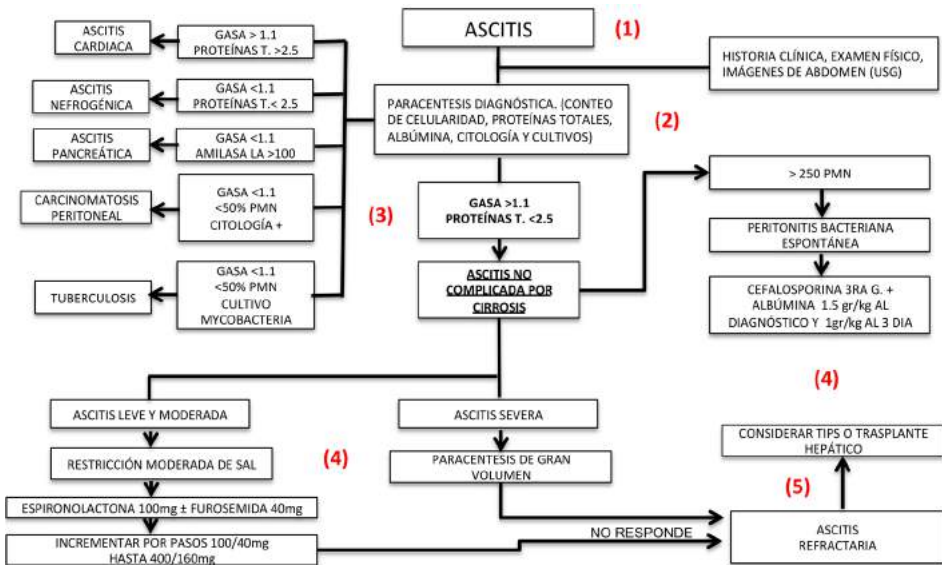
ASCITIS (1)

HISTORIA CLÍNICA, EXAMEN FÍSICO, IMÁGENES DE ABDOMEN (USG)

PARACENTESIS DIAGNÓSTICA. (CONTEO DE CELULARIDAD, PROTEÍNAS TOTALES, ALBÚMINA, CITOLOGÍA Y CULTIVOS) (2)

ASCITIS CARDIACA

GASA > 1.1 PROTEÍNAS T. >2.5

ASCITIS NEFROGÉNICA

GASA <1.1 PROTEÍNAS T.< 2.5

ASCITIS PANCREÁTICA

GASA <1.1 AMILASA LA >100

CARCINOMATOSIS PERITONEAL

GASA <1.1 <50% PMN CITOLOGÍA +

(3)

TUBERCULOSIS

GASA <1.1 <50% PMN CULTIVO MYCOBACTERIA

GASA >1.1 PROTEÍNAS T. <2.5

ASCITIS NO COMPLICADA POR CIRROSIS

> 250 PMN

PERITONITIS BACTERIANA ESPONTÁNEA

CEFALOSPORINA 3RA G. + ALBÚMINA 1.5 gr/kg AL DIAGNÓSTICO Y 1gr/kg AL 3 DIA

(4)

ASCITIS LEVE Y MODERADA

RESTRICCIÓN MODERADA DE SAL

(4)

ESPIRONOLACTONA 100mg ± FUROSEMIDA 40mg

INCREMENTAR POR PASOS 100/40mg HASTA 400/160mg

ASCITIS SEVERA

PARACENTESIS DE GRAN VOLUMEN

NO RESPONDE

CONSIDERAR TIPS O TRASPLANTE HEPÁTICO

(5)

ASCITIS REFRACTARIA